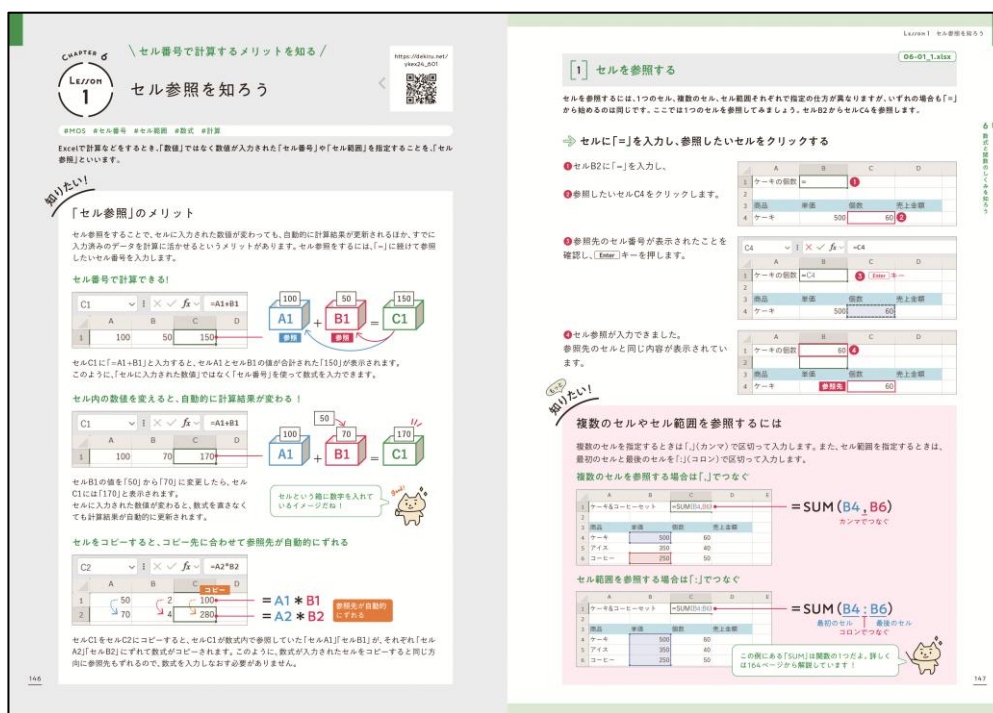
CHAPTER 6

LESSON 1

＼セル番号で計算するメリットを知る／

セル参照を知ろう

https://dekiru.net/ykex24_601

#MOS #セル番号 #セル範囲 #数式 #計算

Excelで計算などをするとき、「数値」ではなく数値が入力された「セル番号」や「セル範囲」を指定することを、「セル参照」といいます。

知りたい！

「セル参照」のメリット

セル参照をすることで、セルに入力された数値が変わっても、自動的に計算結果が更新されるほか、すでに入力済みのデータを計算に活かせるというメリットがあります。セル参照をするには、「=」に続けて参照したいセル番号を入力します。

セル番号で計算できる！

C1 =A1+B1

| | A | B | C | D |
|---|---|---|---|---|
| 1 | 100 | 50 | 150 | |

100 A1 参照 + 50 B1 参照 = 150 C1

セルC1に「=A1+B1」と入力すると、セルA1とセルB1の値が合計された「150」が表示されます。このように、「セルに入力された数値」ではなく「セル番号」を使って数式を入力できます。

セル内の数値を変えると、自動的に計算結果が変わる！

C1 =A1+B1

| | A | B | C | D |
|---|---|---|---|---|
| 1 | 100 | 70 | 170 | |

100 A1 + 50 70 B1 = 170 C1

セルB1の値を「50」から「70」に変更したら、セルC1には「170」と表示されます。セルに入力された数値が変わると、数式を直さなくても計算結果が自動的に更新されます。

セルという箱に数字を入れているイメージだね！

Good!

セルをコピーすると、コピー先に合わせて参照先が自動的にずれる

C2 =A2*B2

| | A | B | C | D |
|---|---|---|---|---|
| 1 | 50 | 2 | 100 | |
| 2 | 70 | 4 | 280 | |

コピー

= A1 ＊ B1
= A2 ＊ B2

参照先が自動的にずれる

セルC1をセルC2にコピーすると、セルC1が数式内で参照していた「セルA1」「セルB1」が、それぞれ「セルA2」「セルB2」にずれて数式がコピーされます。このように、数式が入力されたセルをコピーすると同じ方向に参照先もずれるので、数式を入力しなおす必要がありません。

146

Lesson 1 セル参照を知ろう

06-01_1.xlsx

1 セルを参照する

セルを参照するには、1つのセル、複数のセル、セル範囲それぞれで指定の仕方が異なりますが、いずれの場合も「=」から始めるのは同じです。ここでは1つのセルを参照してみましょう。セルB2からセルC4を参照します。

6 数式と関数のしくみを知ろう

セルに「=」を入力し、参照したいセルをクリックする

1 セルB2に「=」を入力し、

2 参照したいセルC4をクリックします。

| | A | B | C | D |
|---|---|---|---|---|
| 1 | ケーキの個数 | = | | |
| 2 | | | | |
| 3 | 商品 | 単価 | 個数 | 売上金額 |
| 4 | ケーキ | 500 | 60 | |

3 参照先のセル番号が表示されたことを確認し、Enter キーを押します。

C4 =C4

| | A | B | C | D |
|---|---|---|---|---|
| 1 | ケーキの個数 | =C4 | | |
| 2 | | | | |
| 3 | 商品 | 単価 | 個数 | 売上金額 |
| 4 | ケーキ | 500 | 60 | |

Enter キー

4 セル参照が入力できました。参照先のセルと同じ内容が表示されています。

| | A | B | C | D |
|---|---|---|---|---|
| 1 | ケーキの個数 | 60 | | |
| 2 | | | | |
| 3 | 商品 | 単価 | 個数 | 売上金額 |
| 4 | ケーキ | 参照先 | 60 | |

もっと知りたい！

複数のセルやセル範囲を参照するには

複数のセルを指定するときは「,」(カンマ)で区切って入力します。また、セル範囲を指定するときは、最初のセルと最後のセルを「:」(コロン)で区切って入力します。

複数のセルを参照する場合は「,」でつなぐ

| | A | B | C | D | E |
|---|---|---|---|---|---|
| 1 | ケーキ&コーヒーセット | | =SUM(B4,B6) | | |
| 2 | | | | | |
| 3 | 商品 | 単価 | 個数 | 売上金額 | |
| 4 | ケーキ | 500 | 60 | | |
| 5 | アイス | 350 | 40 | | |
| 6 | コーヒー | 250 | 50 | | |

= SUM (B4 , B6)
カンマでつなぐ

セル範囲を参照する場合は「:」でつなぐ

| | A | B | C | D | E |
|---|---|---|---|---|---|
| 1 | ケーキ&コーヒーセット | | =SUM(B4:B6) | | |
| 2 | | | | | |
| 3 | 商品 | 単価 | 個数 | 売上金額 | |
| 4 | ケーキ | 500 | 60 | | |
| 5 | アイス | 350 | 40 | | |
| 6 | コーヒー | 250 | 50 | | |

= SUM (B4 : B6)
最初のセル 最後のセル
コロンでつなぐ

この例にある「SUM」は関数の1つだよ。詳しくは164ページから解説しています！

147